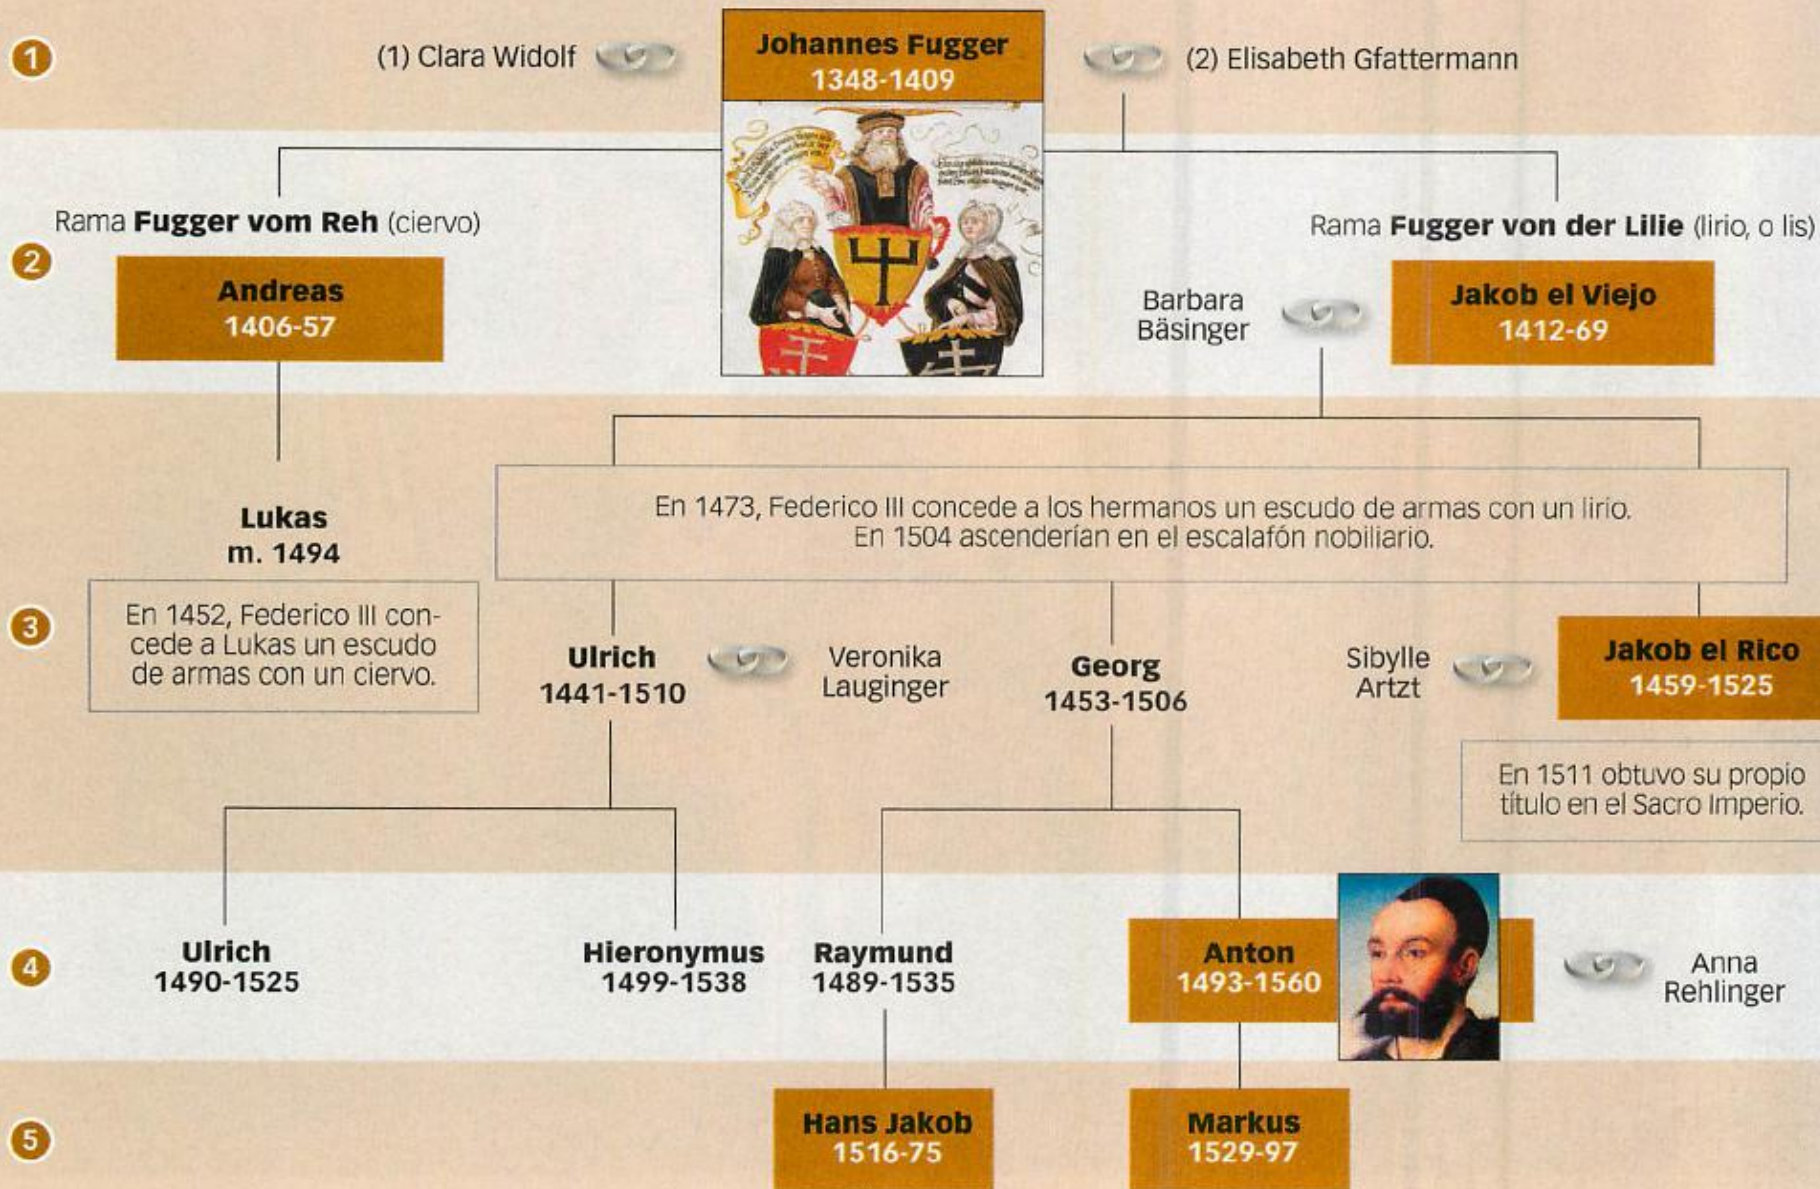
1

(1) Clara Widolf

Johannes Fugger
1348-1409

(2) Elisabeth Gfattermann

Rama **Fugger vom Reh** (ciervo)

Rama **Fugger von der Lilie** (lirio, o lis)

2

Andreas
1406-57

Barbara Bäsinger

Jakob el Viejo
1412-69

Lukas
m. 1494

En 1473, Federico III concede a los hermanos un escudo de armas con un lirio. En 1504 ascenderían en el escalafón nobiliario.

3

En 1452, Federico III concede a Lukas un escudo de armas con un ciervo.

Ulrich
1441-1510

Veronika Lauginger

Georg
1453-1506

Sibylle Artzt

Jakob el Rico
1459-1525

En 1511 obtuvo su propio título en el Sacro Imperio.

4

Ulrich
1490-1525

Hieronymus
1499-1538

Raymund
1489-1535

Anton
1493-1560

Anna Rehlinger

5

Hans Jakob
1516-75

Markus
1529-97